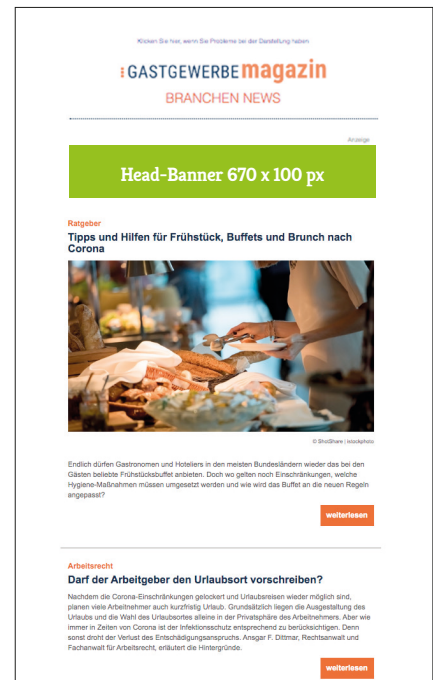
Klicken Sie hier, wenn Sie Probleme bei der Darstellung haben

GASTGEWERBE magazin
BRANCHEN NEWS

Anzeige

Head-Banner 670 x 100 px

Ratgeber
Tipps und Hilfen für Frühstück, Buffets und Brunch nach Corona

© ShotShare | istockphoto

Endlich dürfen Gastronomen und Hoteliers in den meisten Bundesländern wieder das bei den Gästen beliebte Frühstücksbuffet anbieten. Doch wo gelten noch Einschränkungen, welche Hygiene-Maßnahmen müssen umgesetzt werden und wie wird das Buffet an die neuen Regeln angepasst?

weiterlesen

Arbeitsrecht
Darf der Arbeitgeber den Urlaubsort vorschreiben?

Nachdem die Corona-Einschränkungen gelockert und Urlaubsreisen wieder möglich sind, planen viele Arbeitnehmer auch kurzfristig Urlaub. Grundsätzlich liegen die Ausgestaltung des Urlaubs und die Wahl des Urlaubsortes alleine in der Privatsphäre des Arbeitnehmers. Aber wie immer in Zeiten von Corona ist der Infektionsschutz entsprechend zu berücksichtigen. Denn sonst droht der Verlust des Entschädigungsanspruchs. Ansgar F. Dittmar, Rechtsanwalt und Fachanwalt für Arbeitsrecht, erläutert die Hintergründe.

weiterlesen